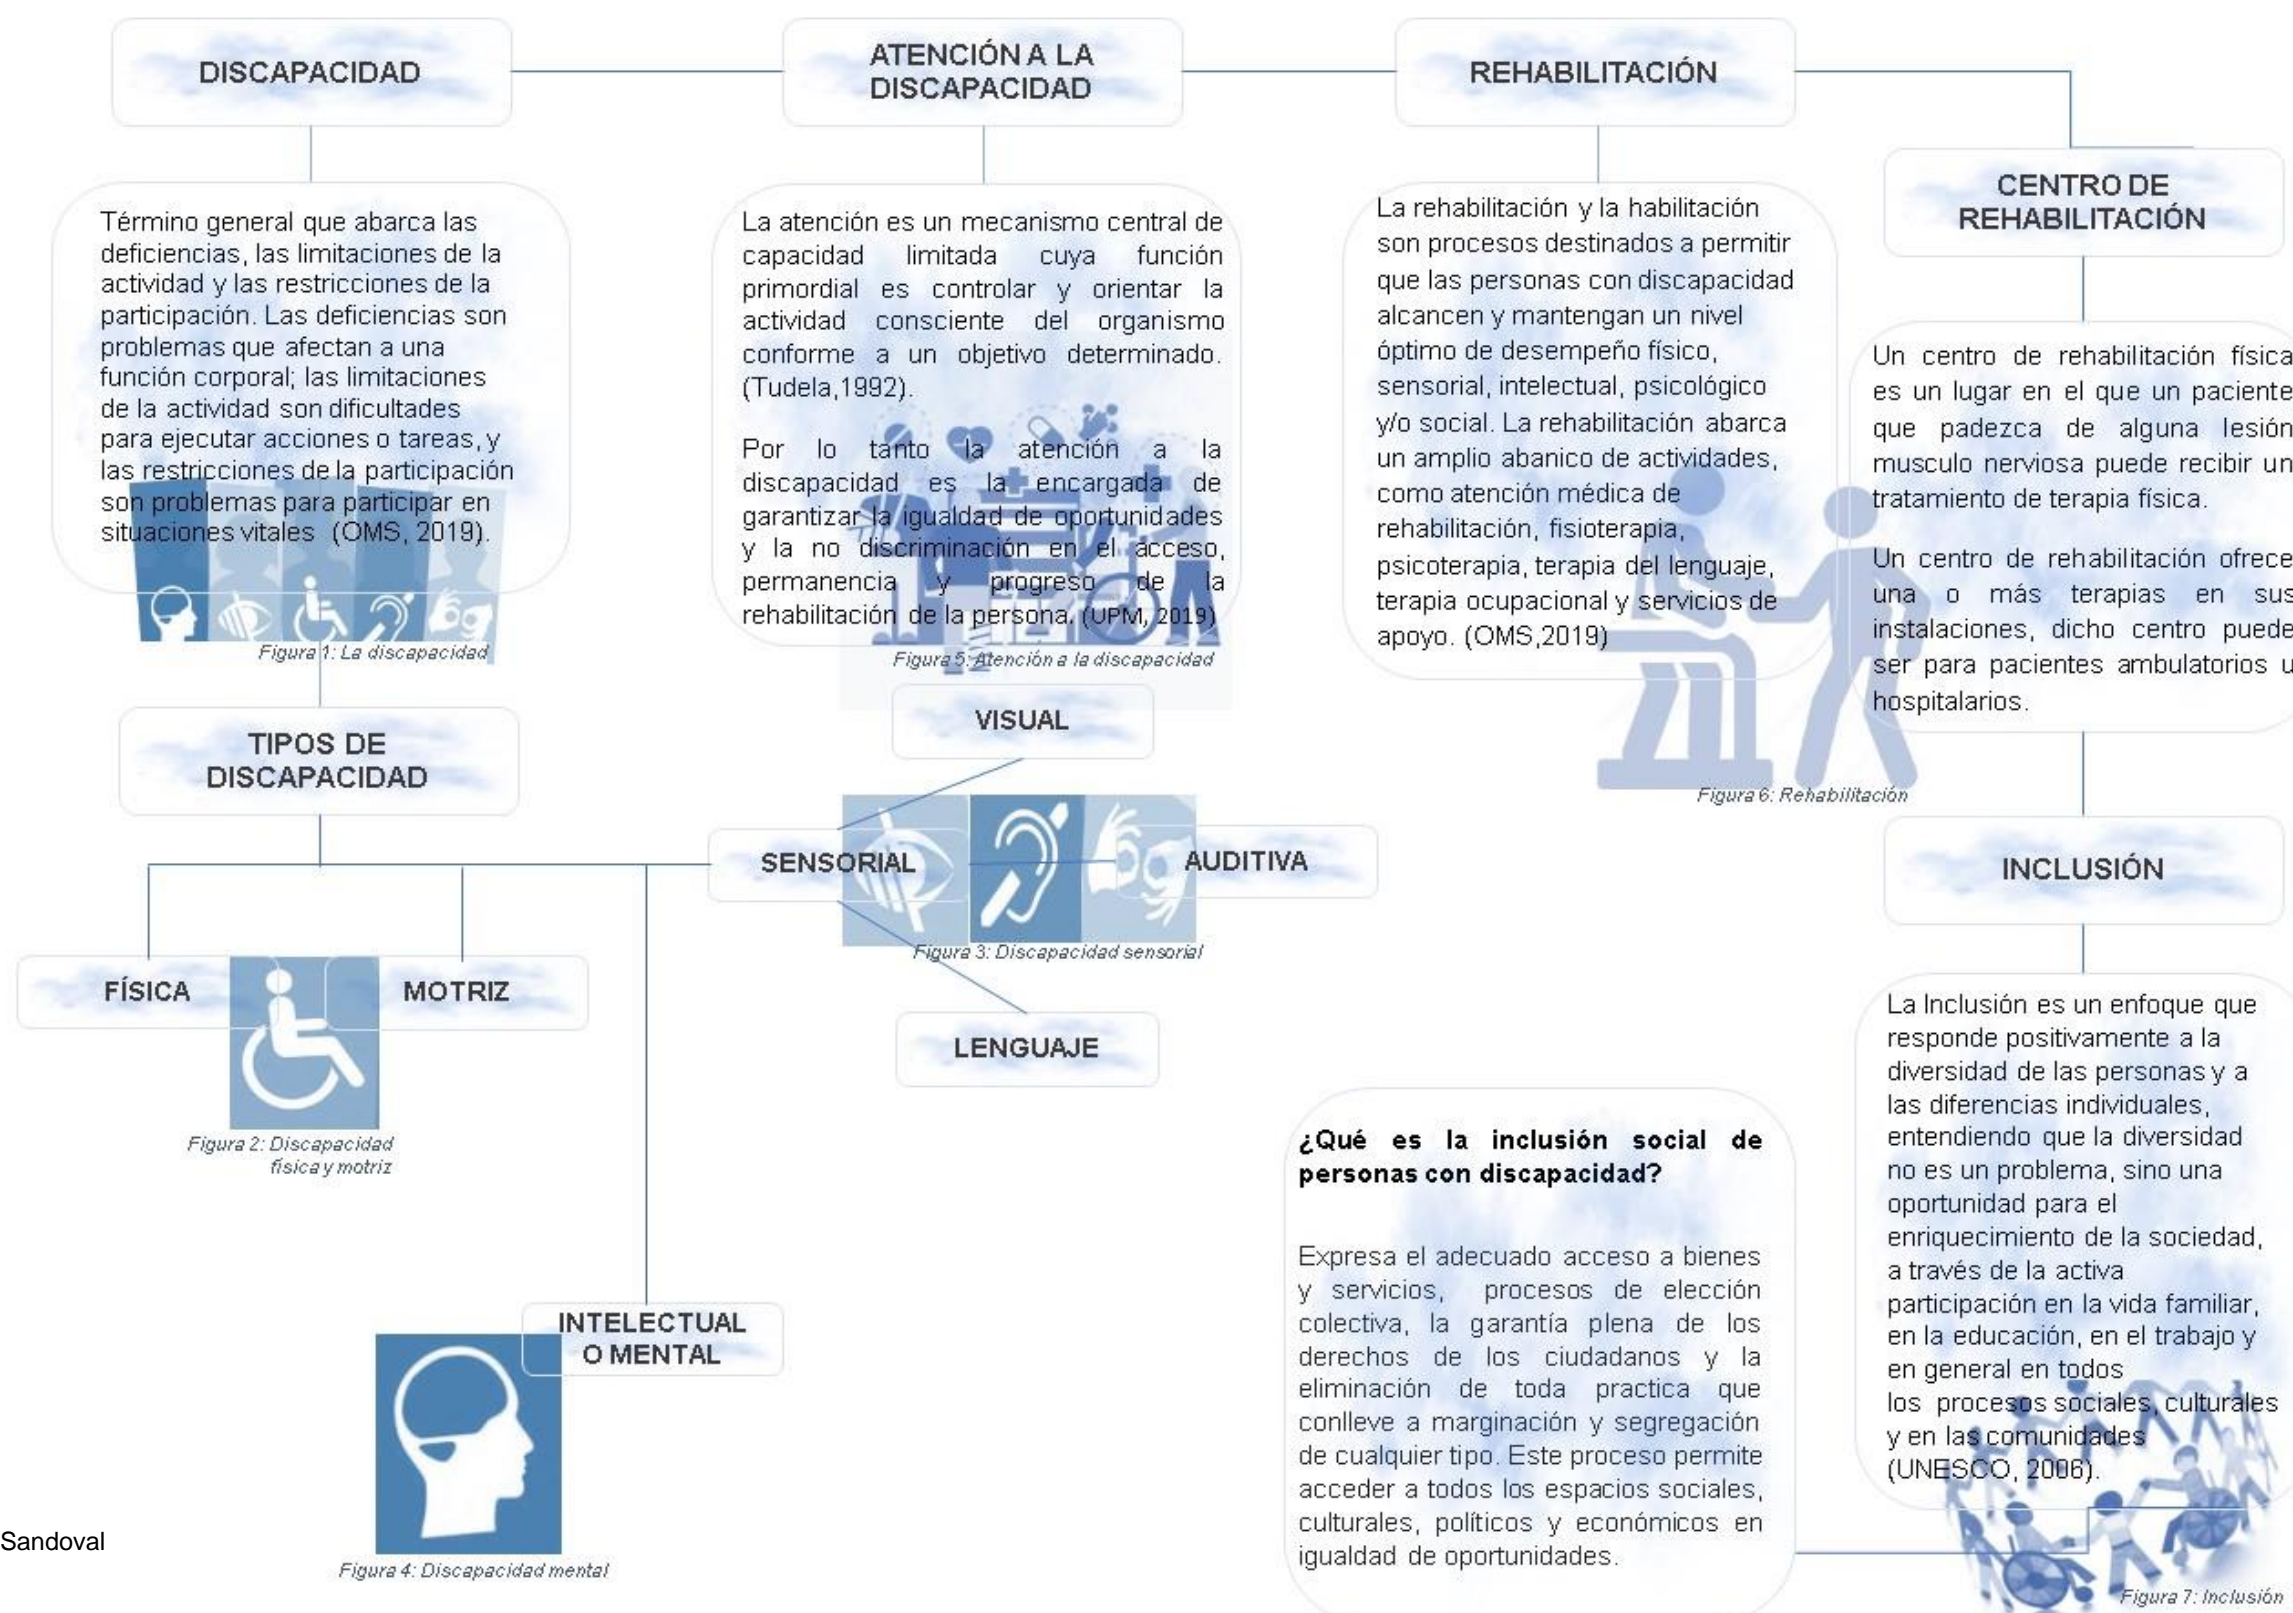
DISCAPACIDAD

ATENCIÓN A LA DISCAPACIDAD

REHABILITACIÓN

CENTRO DE REHABILITACIÓN

Término general que abarca las deficiencias, las limitaciones de la actividad y las restricciones de la participación. Las deficiencias son problemas que afectan a una función corporal; las limitaciones de la actividad son dificultades para ejecutar acciones o tareas, y las restricciones de la participación son problemas para participar en situaciones vitales (OMS, 2019).

Figura 1: La discapacidad

La atención es un mecanismo central de capacidad limitada cuya función primordial es controlar y orientar la actividad consciente del organismo conforme a un objetivo determinado. (Tudela,1992).

Por lo tanto la atención a la discapacidad es la encargada de garantizar la igualdad de oportunidades y la no discriminación en el acceso, permanencia y progreso de la rehabilitación de la persona. (UPM, 2019)

Figura 5: Atención a la discapacidad

La rehabilitación y la habilitación son procesos destinados a permitir que las personas con discapacidad alcancen y mantengan un nivel óptimo de desempeño físico, sensorial, intelectual, psicológico y/o social. La rehabilitación abarca un amplio abanico de actividades, como atención médica de rehabilitación, fisioterapia, psicoterapia, terapia del lenguaje, terapia ocupacional y servicios de apoyo. (OMS,2019)

Figura 6: Rehabilitación

Un centro de rehabilitación física es un lugar en el que un paciente que padezca de alguna lesión musculo nerviosa puede recibir un tratamiento de terapia física.

Un centro de rehabilitación ofrece una o más terapias en sus instalaciones, dicho centro puede ser para pacientes ambulatorios u hospitalarios.

TIPOS DE DISCAPACIDAD

VISUAL

SENSORIAL

AUDITIVA

Figura 3: Discapacidad sensorial

LENGUAJE

FÍSICA

MOTRIZ

Figura 2: Discapacidad física y motriz

INTELECTUAL O MENTAL

Figura 4: Discapacidad mental

INCLUSIÓN

La Inclusión es un enfoque que responde positivamente a la diversidad de las personas y a las diferencias individuales, entendiendo que la diversidad no es un problema, sino una oportunidad para el enriquecimiento de la sociedad, a través de la activa participación en la vida familiar, en la educación, en el trabajo y en general en todos los procesos sociales, culturales y en las comunidades (UNESCO, 2006).

¿Qué es la inclusión social de personas con discapacidad?

Expresa el adecuado acceso a bienes y servicios, procesos de elección colectiva, la garantía plena de los derechos de los ciudadanos y la eliminación de toda practica que conlleve a marginación y segregación de cualquier tipo. Este proceso permite acceder a todos los espacios sociales, culturales, políticos y económicos en igualdad de oportunidades.

Figura 7: Inclusión

Sandoval